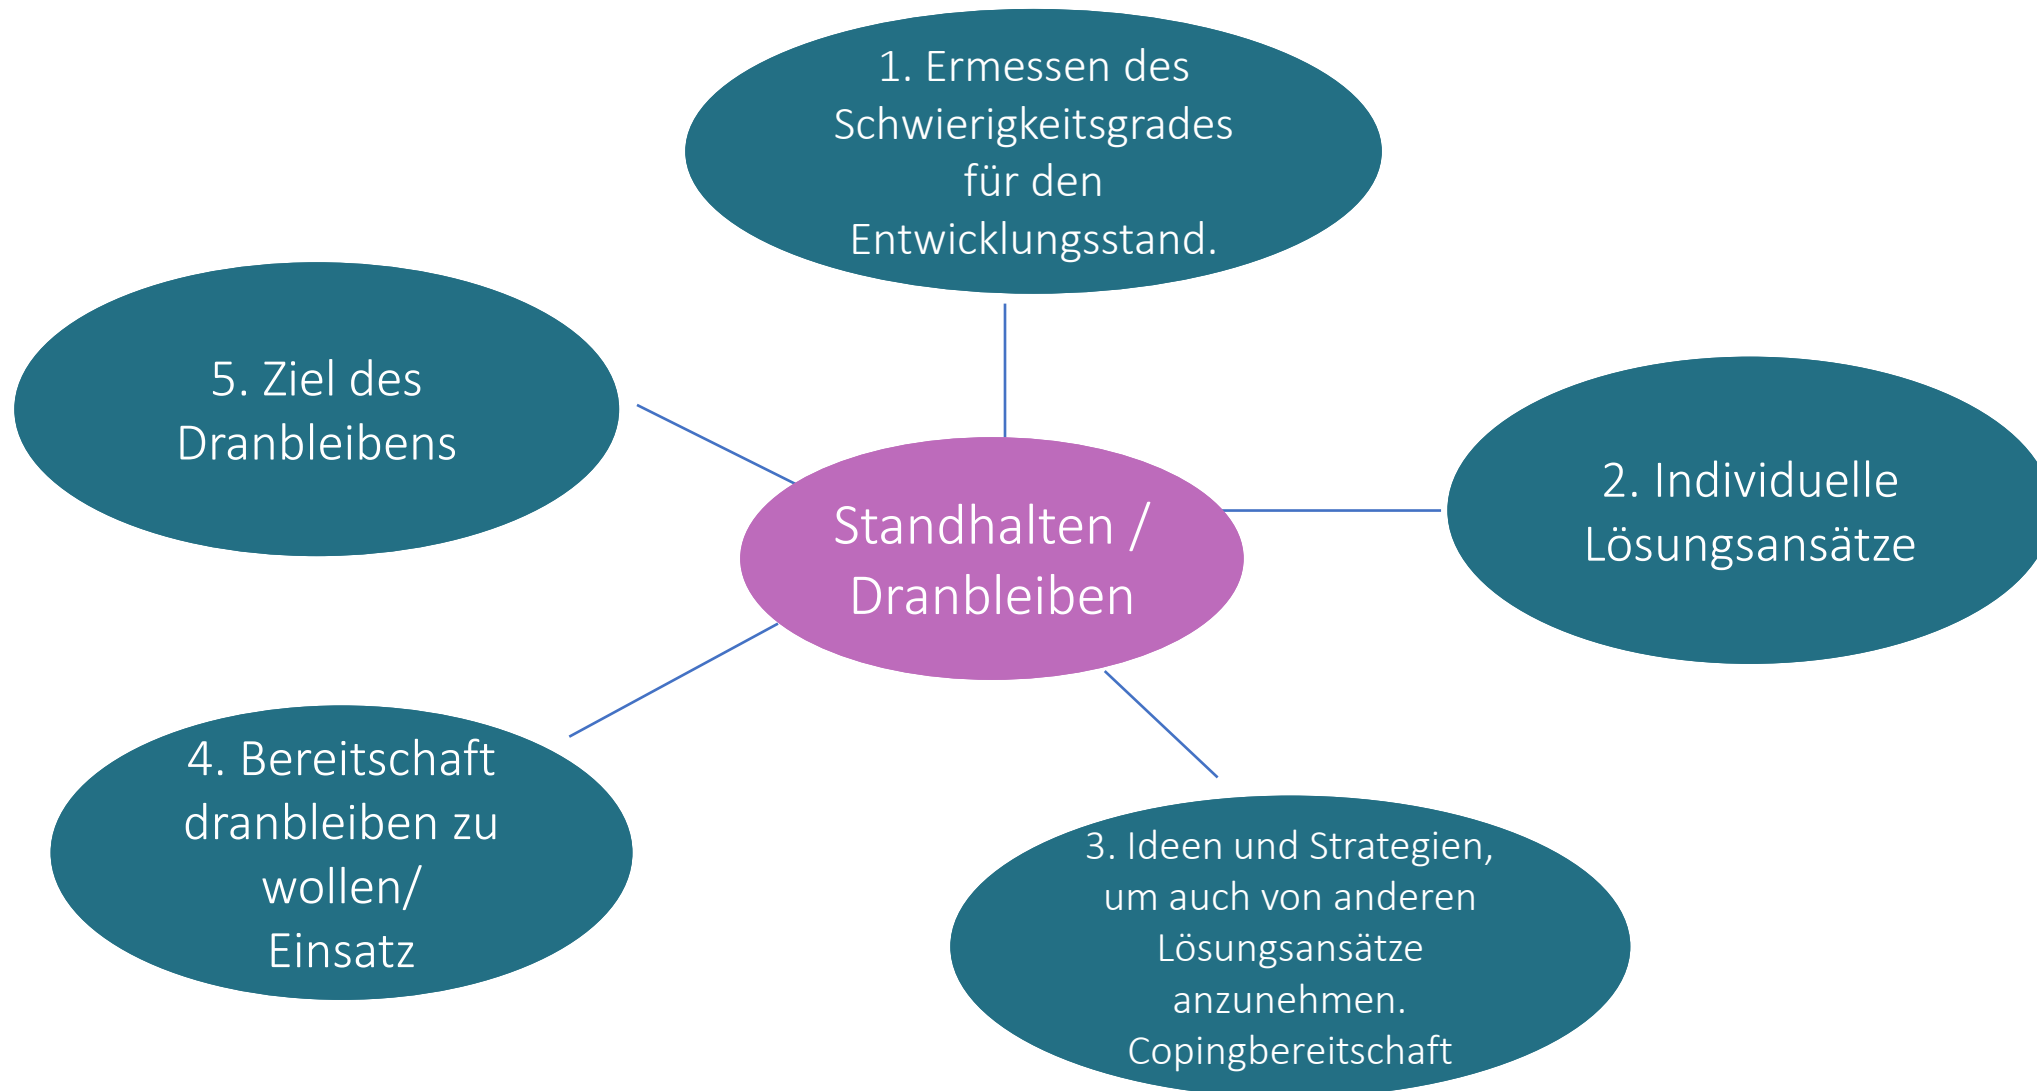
1. Ermessen des Schwierigkeitsgrades für den Entwicklungsstand.

5. Ziel des Dranbleibens

Standhalten / Dranbleiben

2. Individuelle Lösungsansätze

4. Bereitschaft dranbleiben zu wollen/ Einsatz

3. Ideen und Strategien, um auch von anderen Lösungsansätze anzunehmen. Copingbereitschaft